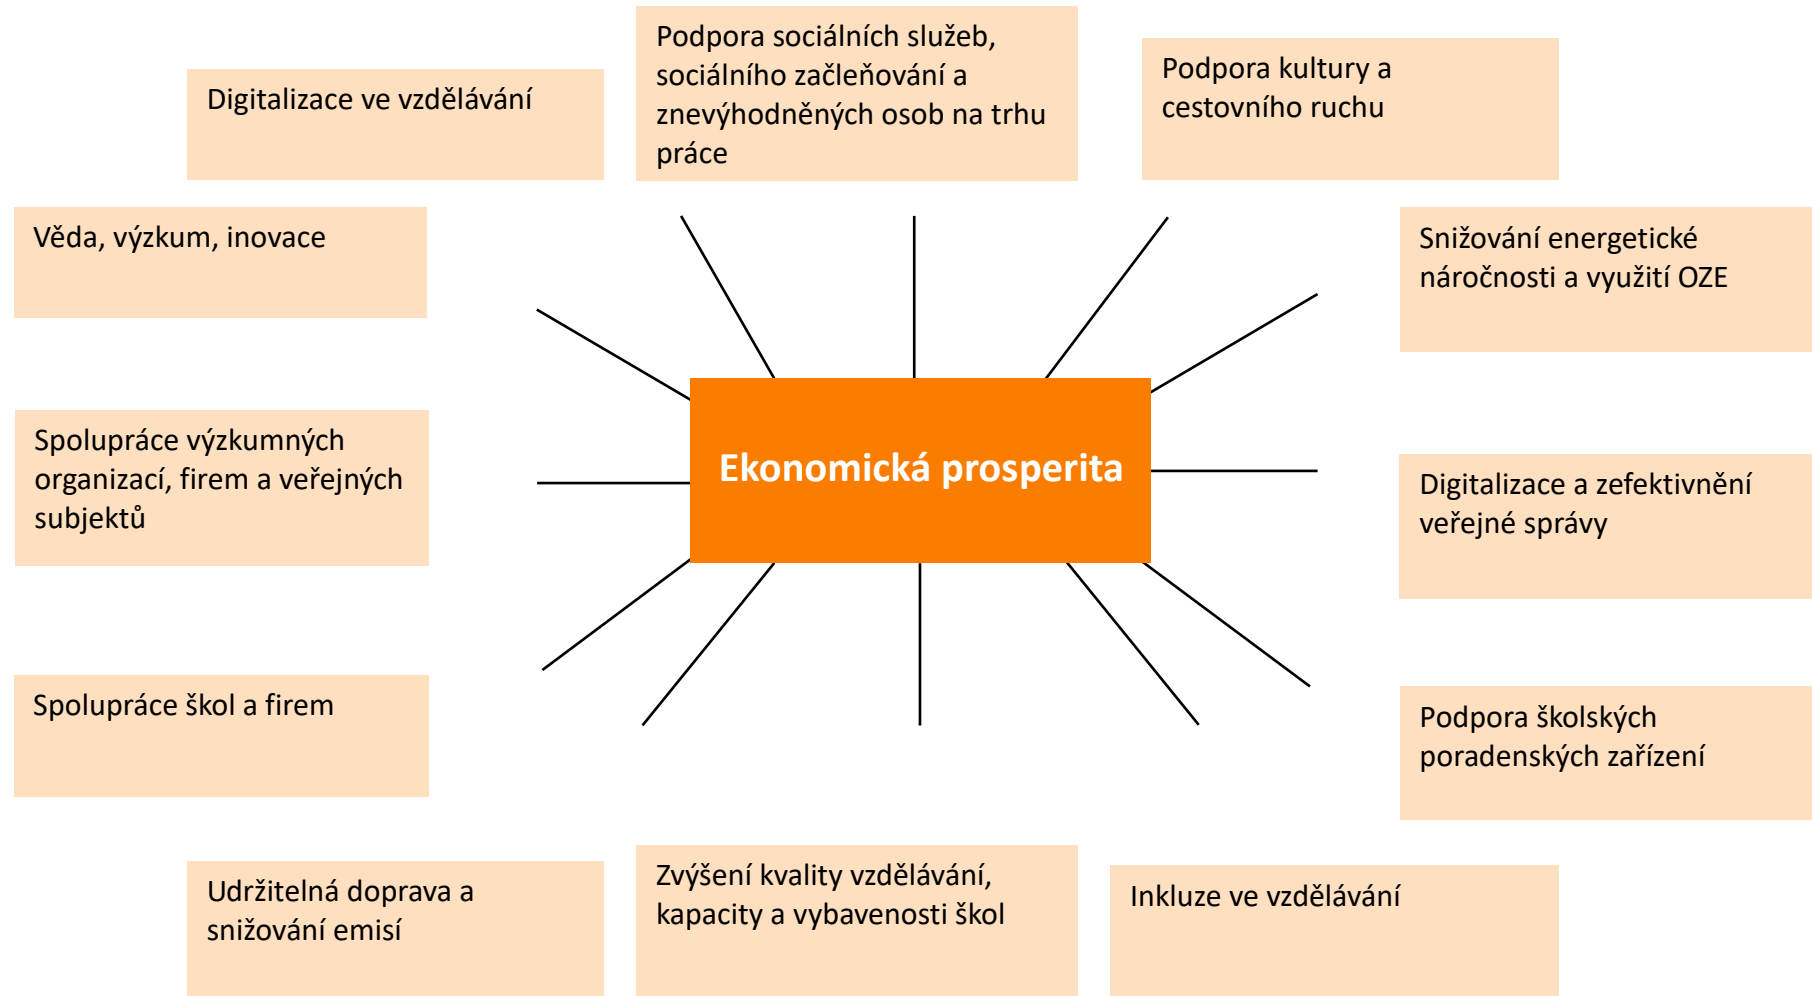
Podpora sociálních služeb, sociálního začleňování a znevýhodněných osob na trhu práce

Digitalizace ve vzdělávání

Podpora kultury a cestovního ruchu

Věda, výzkum, inovace

Snižování energetické náročnosti a využití OZE

Spolupráce výzkumných organizací, firem a veřejných subjektů

Ekonomická prosperita

Digitalizace a zefektivnění veřejné správy

Spolupráce škol a firem

Podpora školských poradenských zařízení

Udržitelná doprava a snižování emisí

Zvýšení kvality vzdělávání, kapacity a vybavenosti škol

Inkluze ve vzdělávání